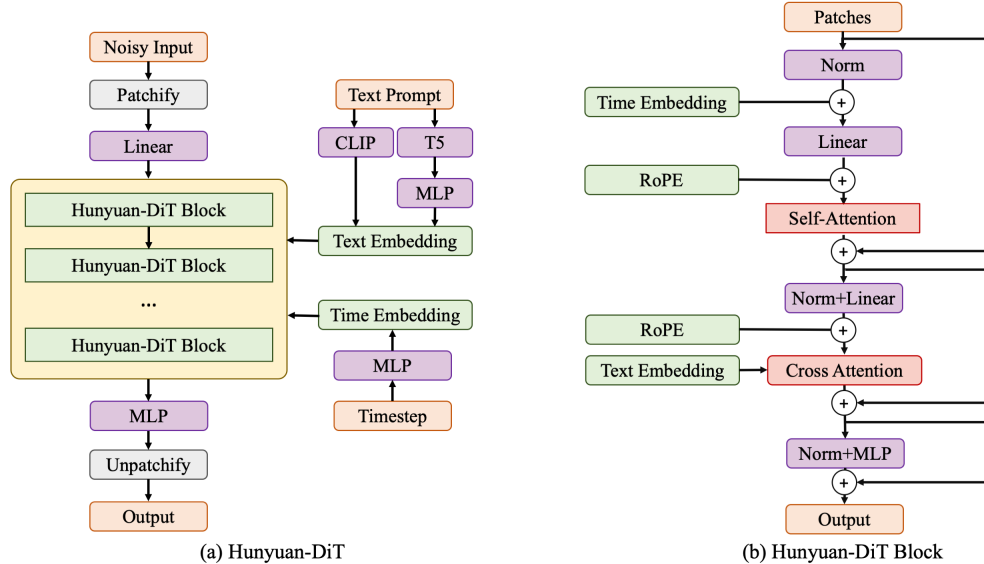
Noisy Input
Patchify
Linear
Hunyuan-DiT Block
Hunyuan-DiT Block
...
Hunyuan-DiT Block
MLP
Unpatchify
Output

Text Prompt
CLIP
T5
MLP
Text Embedding
Time Embedding
MLP
Timestep

(a) Hunyuan-DiT

Patches
Norm
Time Embedding
+
Linear
RoPE
+
Self-Attention
+
Norm+Linear
RoPE
+
Text Embedding
Cross Attention
+
Norm+MLP
+
Output

(b) Hunyuan-DiT Block